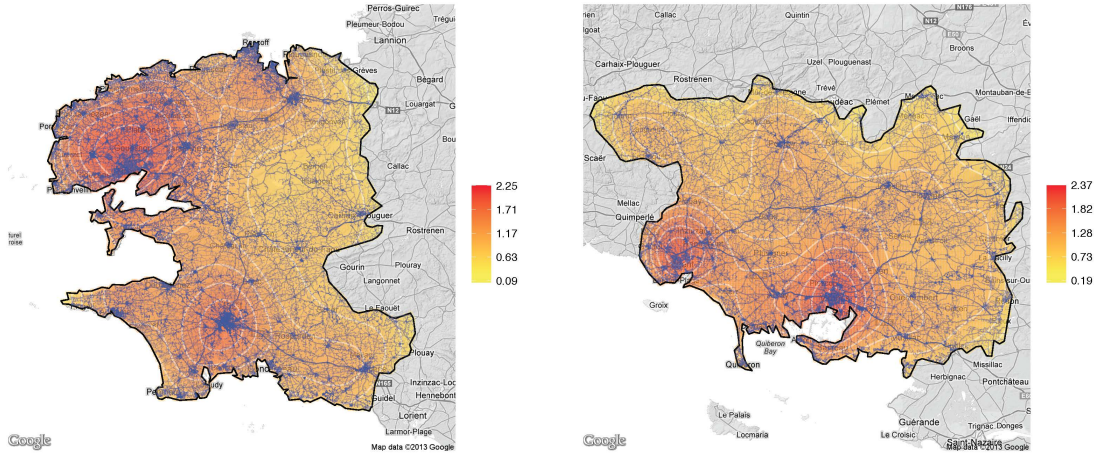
Perros-Guirec
Pleumeur-Bodou
Tréguier
Roscoff
Lannion
Grèves
Bégard
Louargat
N12
Callac
Bou
Fougue
Rostrenen
Gourin
Plouray
Langonnet
Le Faouët
Plouay
Inzinzac-Loc
Hennebont
Guidel
Lorient
Larmor-Plage
turel
roise
Google
Map data ©2013 Google

2.25
1.71
1.17
0.63
0.09

Callac
Quintin
N12
N176
Broons
Carhaix-Plouguer
Uzel
Plouguenast
Rostrenen
Trévé
Plémet
Montauban-de-B
Gaël
Iffendic
Scaër
Mellac
Quimperlé
Groix
Quiberon Bay
Quiberon
Le Palais
Locmaria
Herbignac
Missillac
Pontchâteau
Guérande
Trignac
Donges
Le Croisic
Saint-Nazaire
Google
Map data ©2013 Google

2.37
1.82
1.28
0.73
0.19